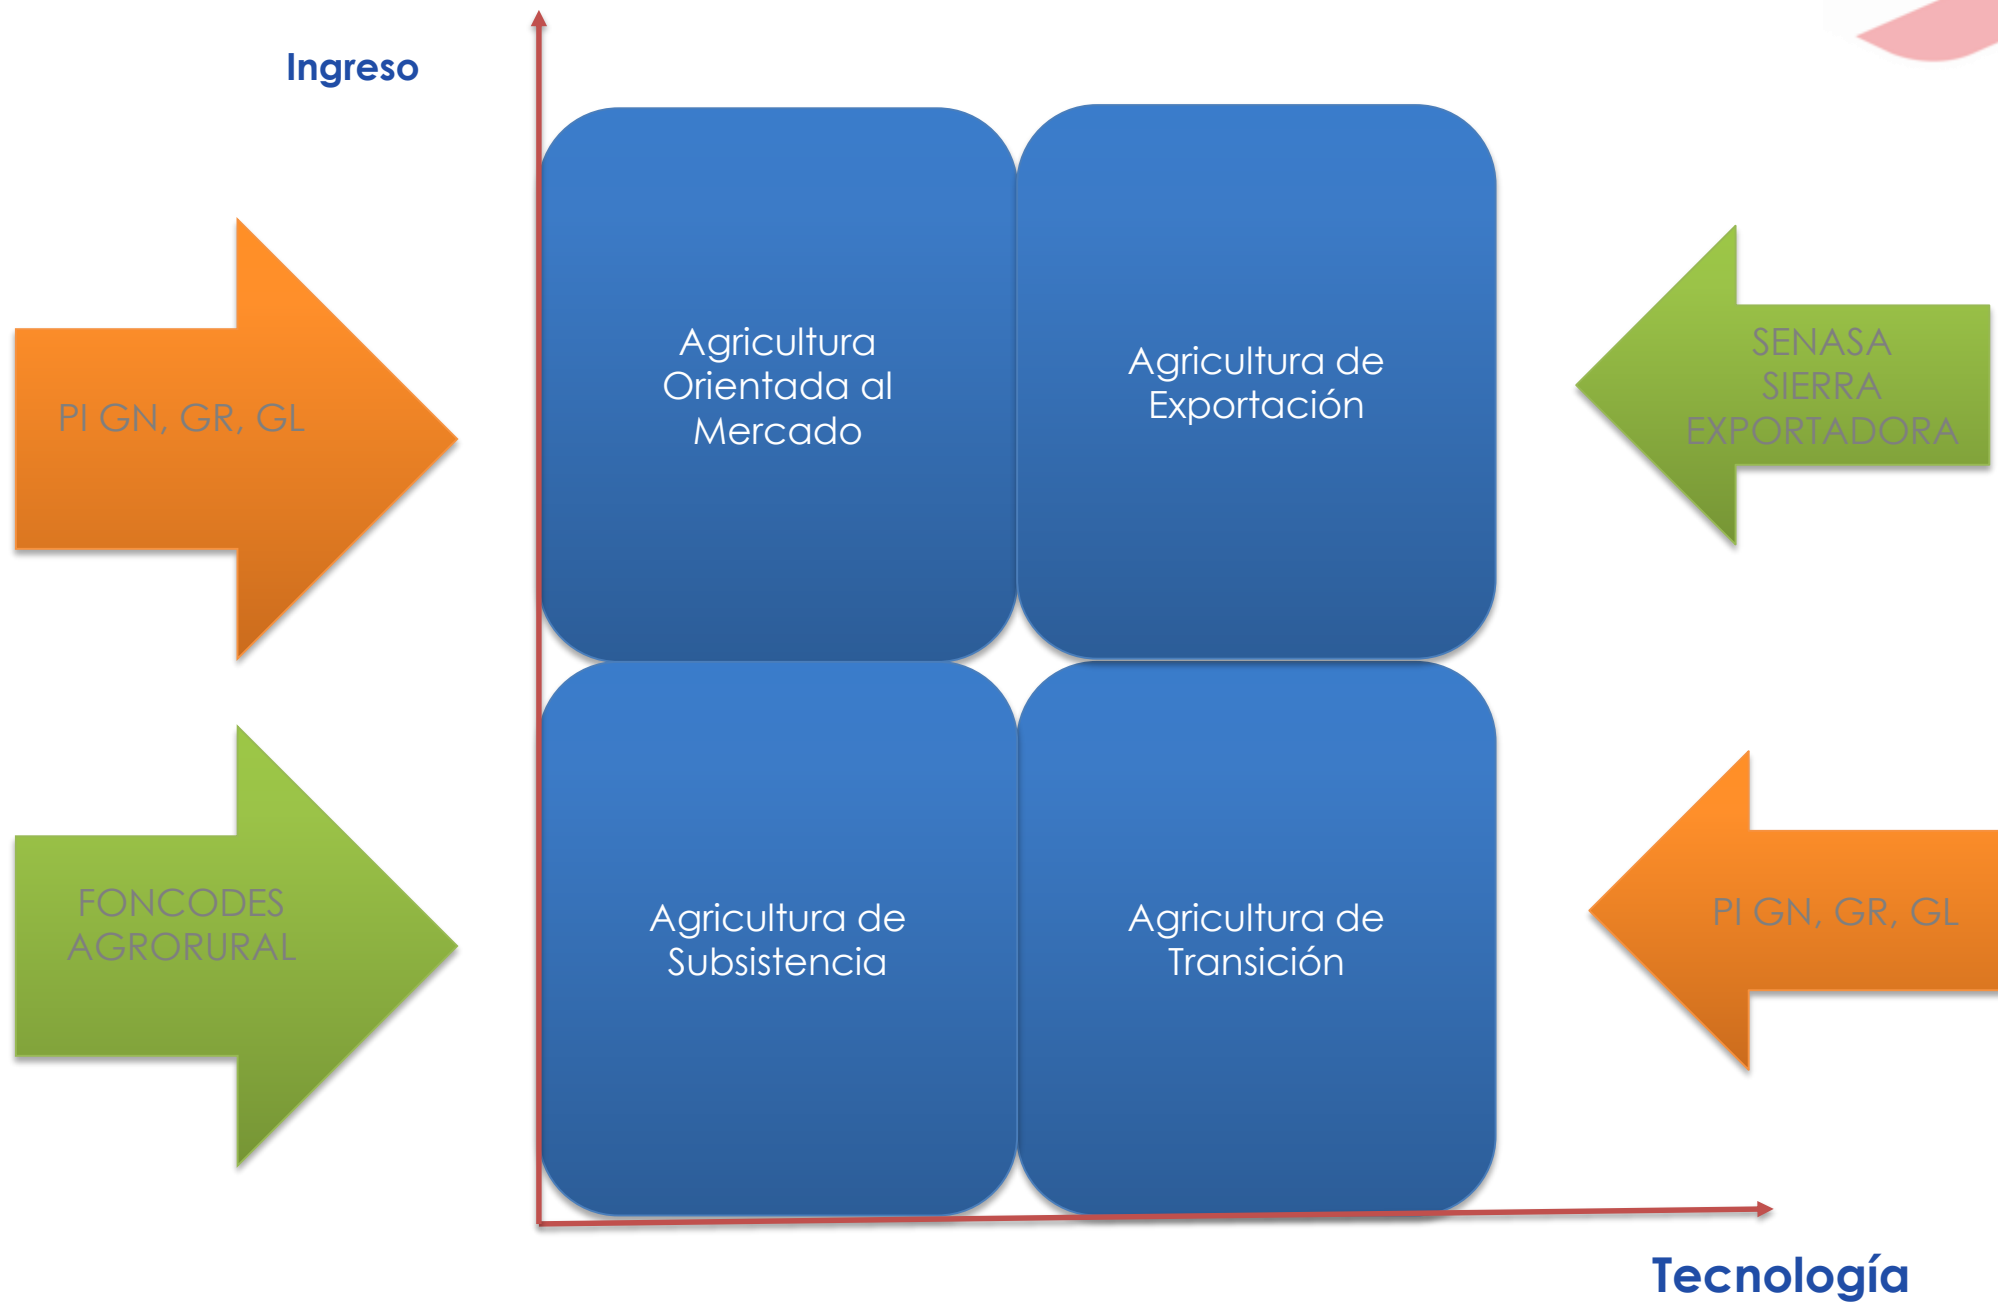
Ingreso

PI GN, GR, GL

Agricultura Orientada al Mercado

Agricultura de Exportación

SENASA SIERRA EXPORTADORA

FONCODES AGRORURAL

Agricultura de Subsistencia

Agricultura de Transición

PI GN, GR, GL

Tecnología